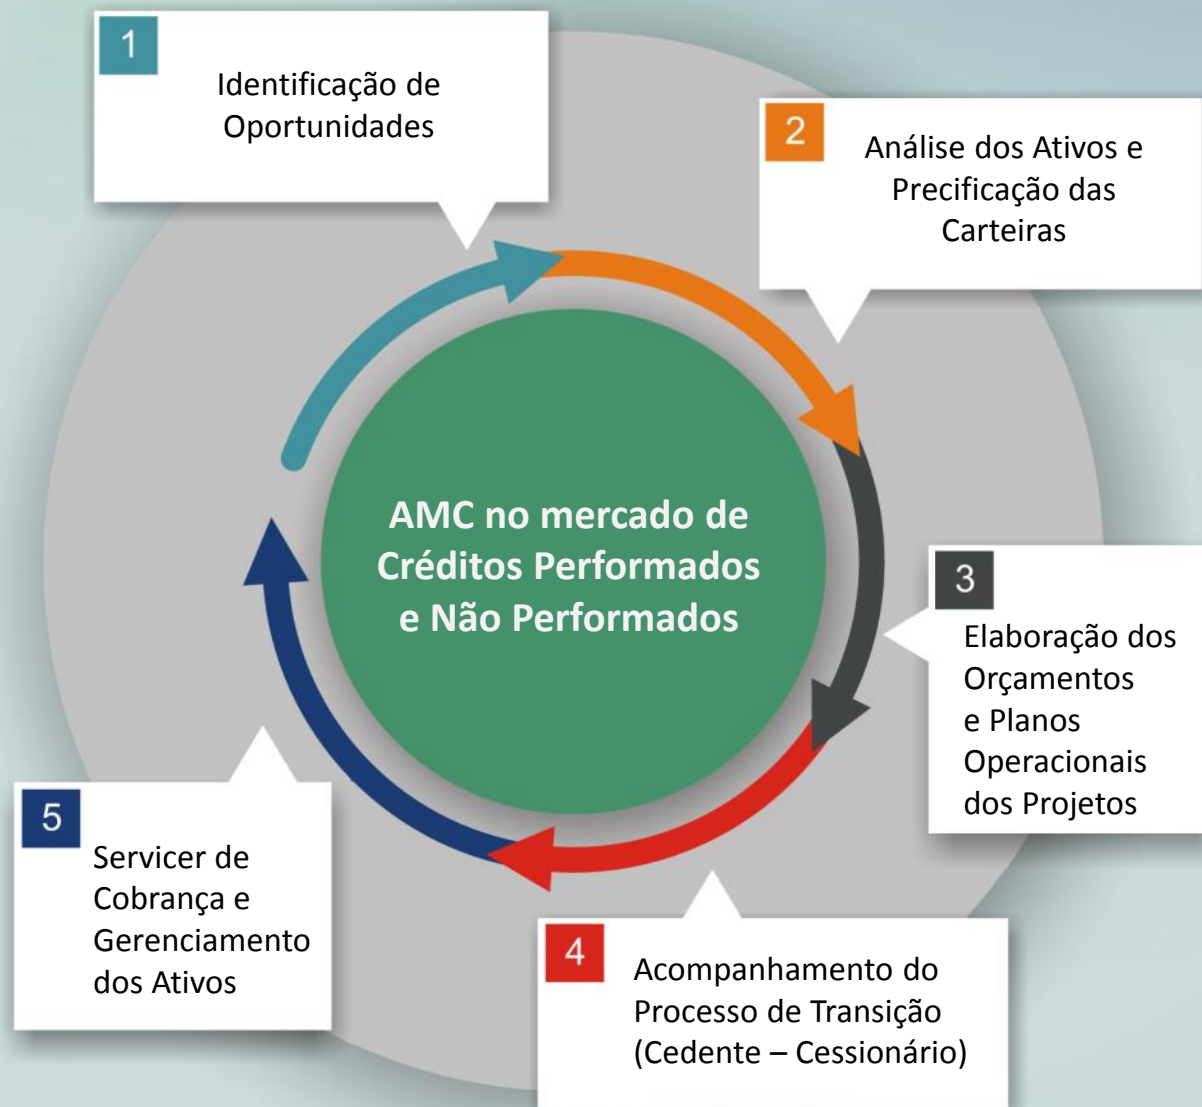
1
Identificação de Oportunidades

2
Análise dos Ativos e Precificação das Carteiras

AMC no mercado de Créditos Performados e Não Performados

3
Elaboração dos Orçamentos e Planos Operacionais dos Projetos

4
Acompanhamento do Processo de Transição (Cedente – Cessionário)

5
Servicer de Cobrança e Gerenciamento dos Ativos